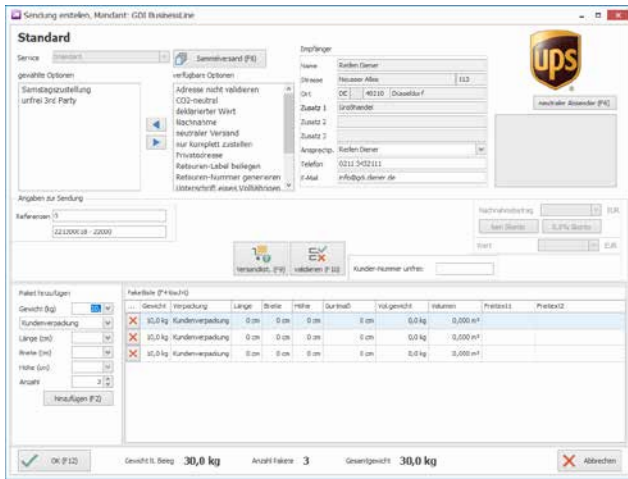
Sendung erstellen, Mandant: GDI BusinessLine

Standard

Service Standard

Sammelversand (F6)

gewählte Optionen
Samstagszustellung
unfrei 3rd Party

verfügbare Optionen
Adresse nicht validieren
CO2-neutral
deklarierter Wert
Nachnahme
neutraler Versand
nur komplett zustellen
Privatadresse
Retouren-Label beilegen
Retouren-Nummer generieren
Unterschrift eines Volljährigen

Empfänger
Name Reifen Diener
Strasse Neusser Allee 113
Ort DE 40210 Düsseldorf
Zusatz 1 Großhandel
Zusatz 2
Zusatz 3
Ansprechp. Reifen Diener
Telefon 0211 5432111
E-Mail info@gdi.diener.de

neutraler Absender (F4)

Angaben zur Sendung
Referenzen 5
22120018 - 22000

Nachnahmebetrag EUR
bar Barrio 0,0% Skonto
Wert EUR

Versandkst. (F9) validieren (F10)

Kunden-Nummer unfrei:

Paket hinzufügen
Gewicht (kg)
Kundenverpackung
Länge (cm)
Breite (cm)
Höhe (cm)
Anzahl 3
Hinzufügen (F2)

Paketliste (F4=Nachf)

| ... | Gewicht | Verpackung | Länge | Breite | Höhe | Gurtmaß | Vol.gewicht | Volumen | Preistext1 | Preistext2 |
|---|---|---|---|---|---|---|---|---|---|---|
| X | 10,0 kg | Kundenverpackung | 0 cm | 0 cm | 0 cm | 0 cm | 0,0 kg | 0,000 m³ | | |
| X | 10,0 kg | Kundenverpackung | 0 cm | 0 cm | 0 cm | 0 cm | 0,0 kg | 0,000 m³ | | |
| X | 10,0 kg | Kundenverpackung | 0 cm | 0 cm | 0 cm | 0 cm | 0,0 kg | 0,000 m³ | | |

OK (F12)   Gewicht lt. Beleg 30,0 kg   Anzahl Pakete 3   Gesamtgewicht 30,0 kg   Abbrechen